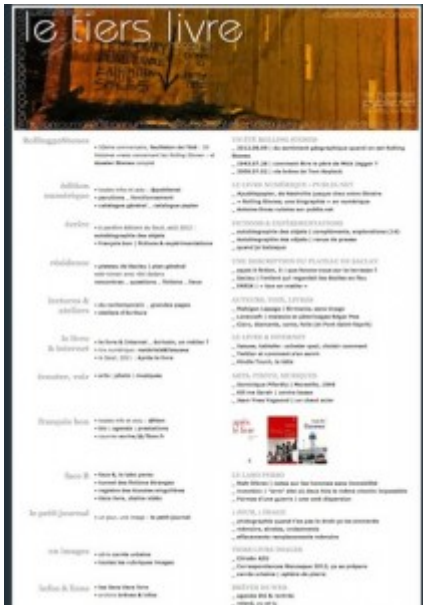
le tiers livre

RollingStones

édition numérique

écrire

résidence

lectures & ateliers

le livre & Internet

musique, voir

François bon

bon $

le petit journal

en images

SALUT ROLLING STONES

LE LIVRE NUMÉRIQUE | PUBLIE.NET

PARCOURS & EXPÉRIMENTATIONS

UNE DESCRIPTION DU PLATEAU DE SACLAY

AUTEURS, TEXTE, LIVRES

LE LIVRE & INTERNET

ARTS, PHOTO, MUSIQUE

LE LABO PERSO

L'ÉCOLE, L'ÉCRIT

TIERS LIVRE IMAGES

BRÈVES DU WEB

Dimanche 1er mars 2015